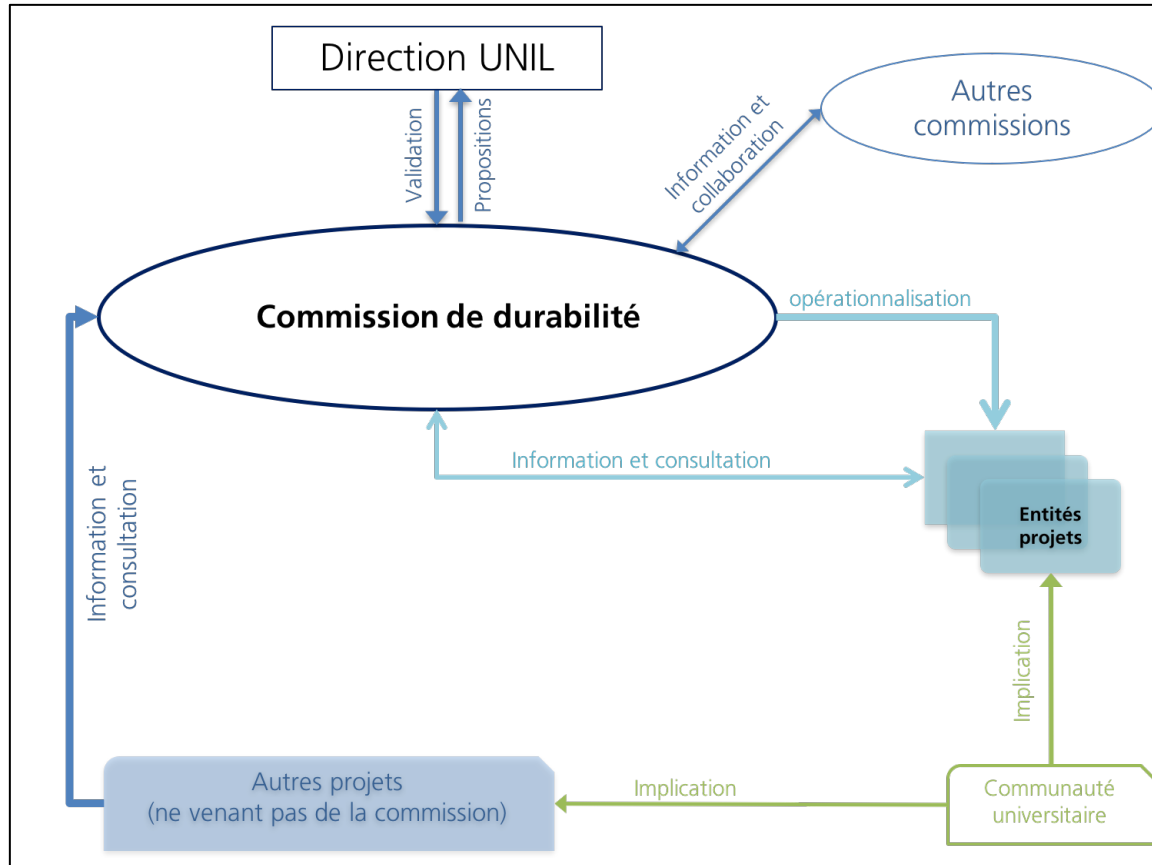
Direction UNIL

Validation

Propositions

Information et collaboration

Autres commissions

Commission de durabilité

opérationnalisation

Information et consultation

Entités projets

Information et consultation

Implication

Autres projets (ne venant pas de la commission)

Implication

Communauté universitaire